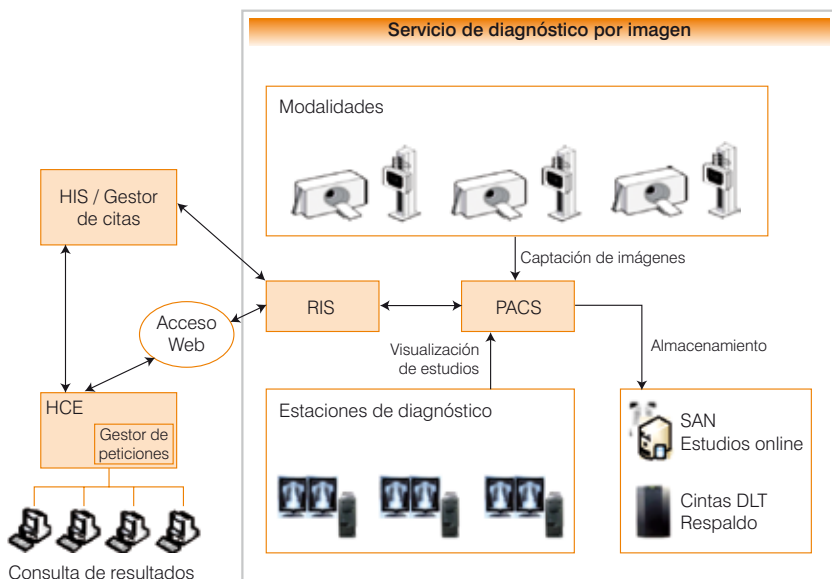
Servicio de diagnóstico por imagen

Modalidades

Captación de imágenes

HIS / Gestor de citas

RIS

PACS

Acceso Web

Visualización de estudios

Almacenamiento

HCE

Gestor de peticiones

Estaciones de diagnóstico

SAN
Estudios online

Cintas DLT
Respaldo

Consulta de resultados